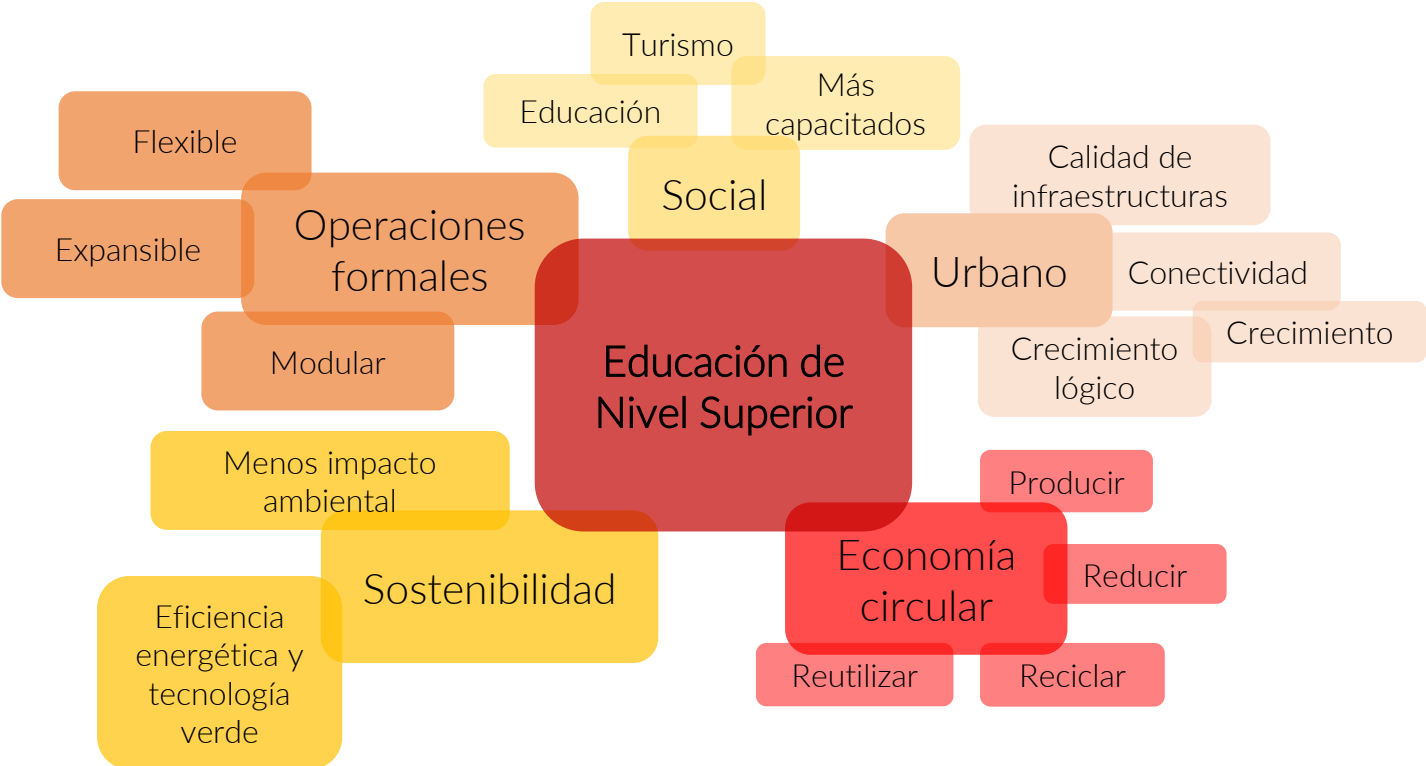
Turismo

Educación

Más capacitados

Social

Flexible

Operaciones formales

Expansible

Modular

Calidad de infraestructuras

Urbano

Conectividad

Crecimiento

Crecimiento lógico

Educación de Nivel Superior

Menos impacto ambiental

Sostenibilidad

Eficiencia energética y tecnología verde

Producir

Economía circular

Reducir

Reutilizar

Reciclar